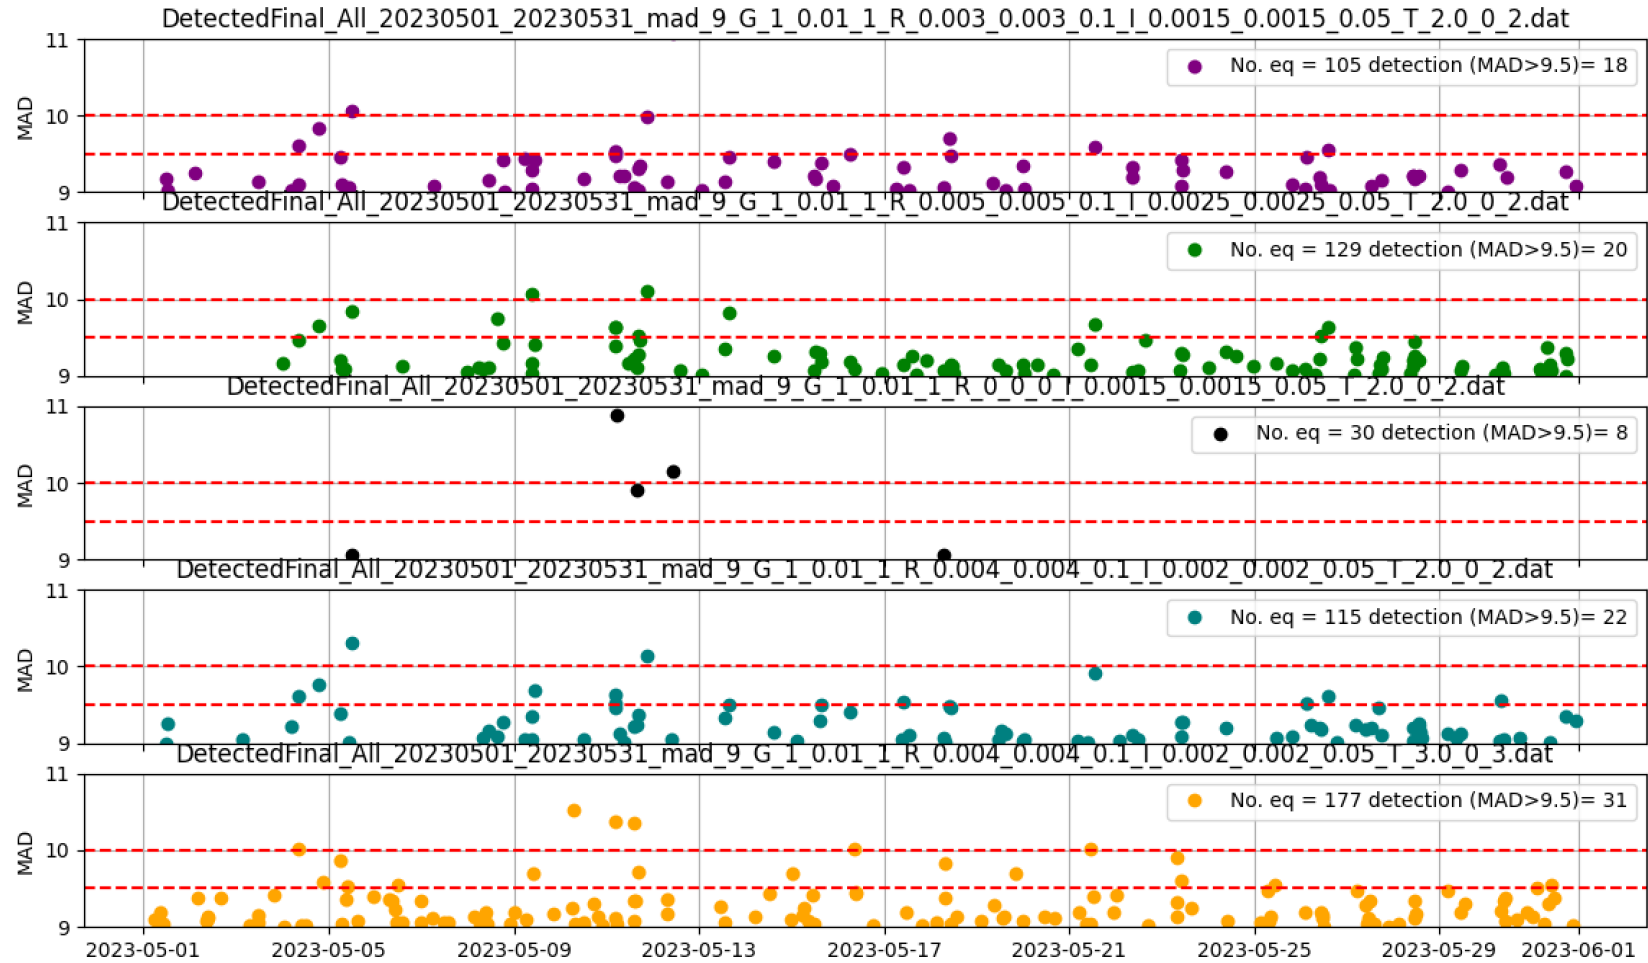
DetectedFinal_All_20230501_20230531_mad_9_G_1_0.01_1_R_0.003_0.003_0.1_I_0.0015_0.0015_0.05_T_2.0_0_2.dat

MAD

11
10
9

No. eq = 105 detection (MAD>9.5)= 18

DetectedFinal_All_20230501_20230531_mad_9_G_1_0.01_1_R_0.005_0.005_0.1_I_0.0025_0.0025_0.05_T_2.0_0_2.dat

MAD

11
10
9

No. eq = 129 detection (MAD>9.5)= 20

DetectedFinal_All_20230501_20230531_mad_9_G_1_0.01_1_R_0_0_0_I_0.0015_0.0015_0.05_T_2.0_0_2.dat

MAD

11
10
9

No. eq = 30 detection (MAD>9.5)= 8

DetectedFinal_All_20230501_20230531_mad_9_G_1_0.01_1_R_0.004_0.004_0.1_I_0.002_0.002_0.05_T_2.0_0_2.dat

MAD

11
10
9

No. eq = 115 detection (MAD>9.5)= 22

DetectedFinal_All_20230501_20230531_mad_9_G_1_0.01_1_R_0.004_0.004_0.1_I_0.002_0.002_0.05_T_3.0_0_3.dat

MAD

11
10
9

No. eq = 177 detection (MAD>9.5)= 31

2023-05-01 2023-05-05 2023-05-09 2023-05-13 2023-05-17 2023-05-21 2023-05-25 2023-05-29 2023-06-01